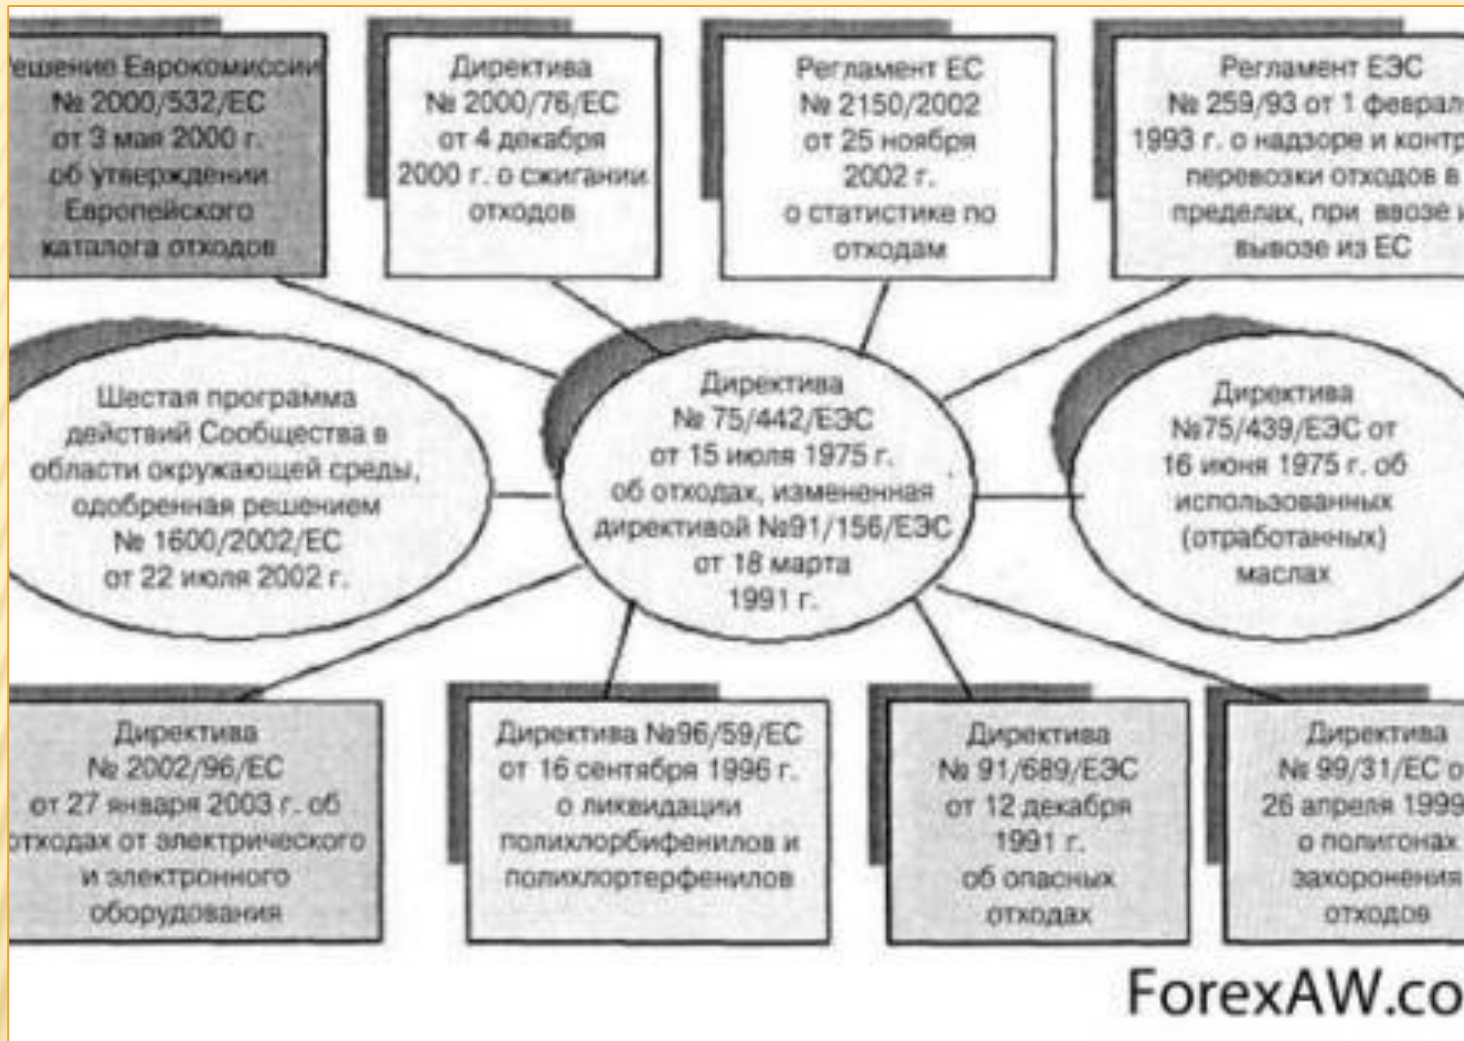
ешение Еврокомиссии № 2000/532/ЕС от 3 мая 2000 г. об утверждении Европейского каталога отходов

Директива № 2000/76/ЕС от 4 декабря 2000 г. о сжигании отходов

Регламент ЕС № 2150/2002 от 25 ноября 2002 г. о статистике по отходам

Регламент ЕЭС № 259/93 от 1 февраля 1993 г. о надзоре и контр перевозки отходов в пределах, при ввозе и вывозе из ЕС

Шестая программа действий Сообщества в области окружающей среды, одобренная решением № 1600/2002/ЕС от 22 июля 2002 г.

Директива № 75/442/ЕЭС от 15 июля 1975 г. об отходах, измененная директивой №91/156/ЕЭС от 18 марта 1991 г.

Директива №75/439/ЕЭС от 16 июня 1975 г. об использованных (отработанных) маслах

Директива № 2002/96/ЕС от 27 января 2003 г. об отходах от электрического и электронного оборудования

Директива №96/59/ЕС от 16 сентября 1996 г. о ликвидации полихлорбифенилов и полихлортерфенилов

Директива № 91/689/ЕЭС от 12 декабря 1991 г. об опасных отходах

Директива № 99/31/ЕС о 26 апреля 1999 о полигонах захоронения отходов

ForexAW.co